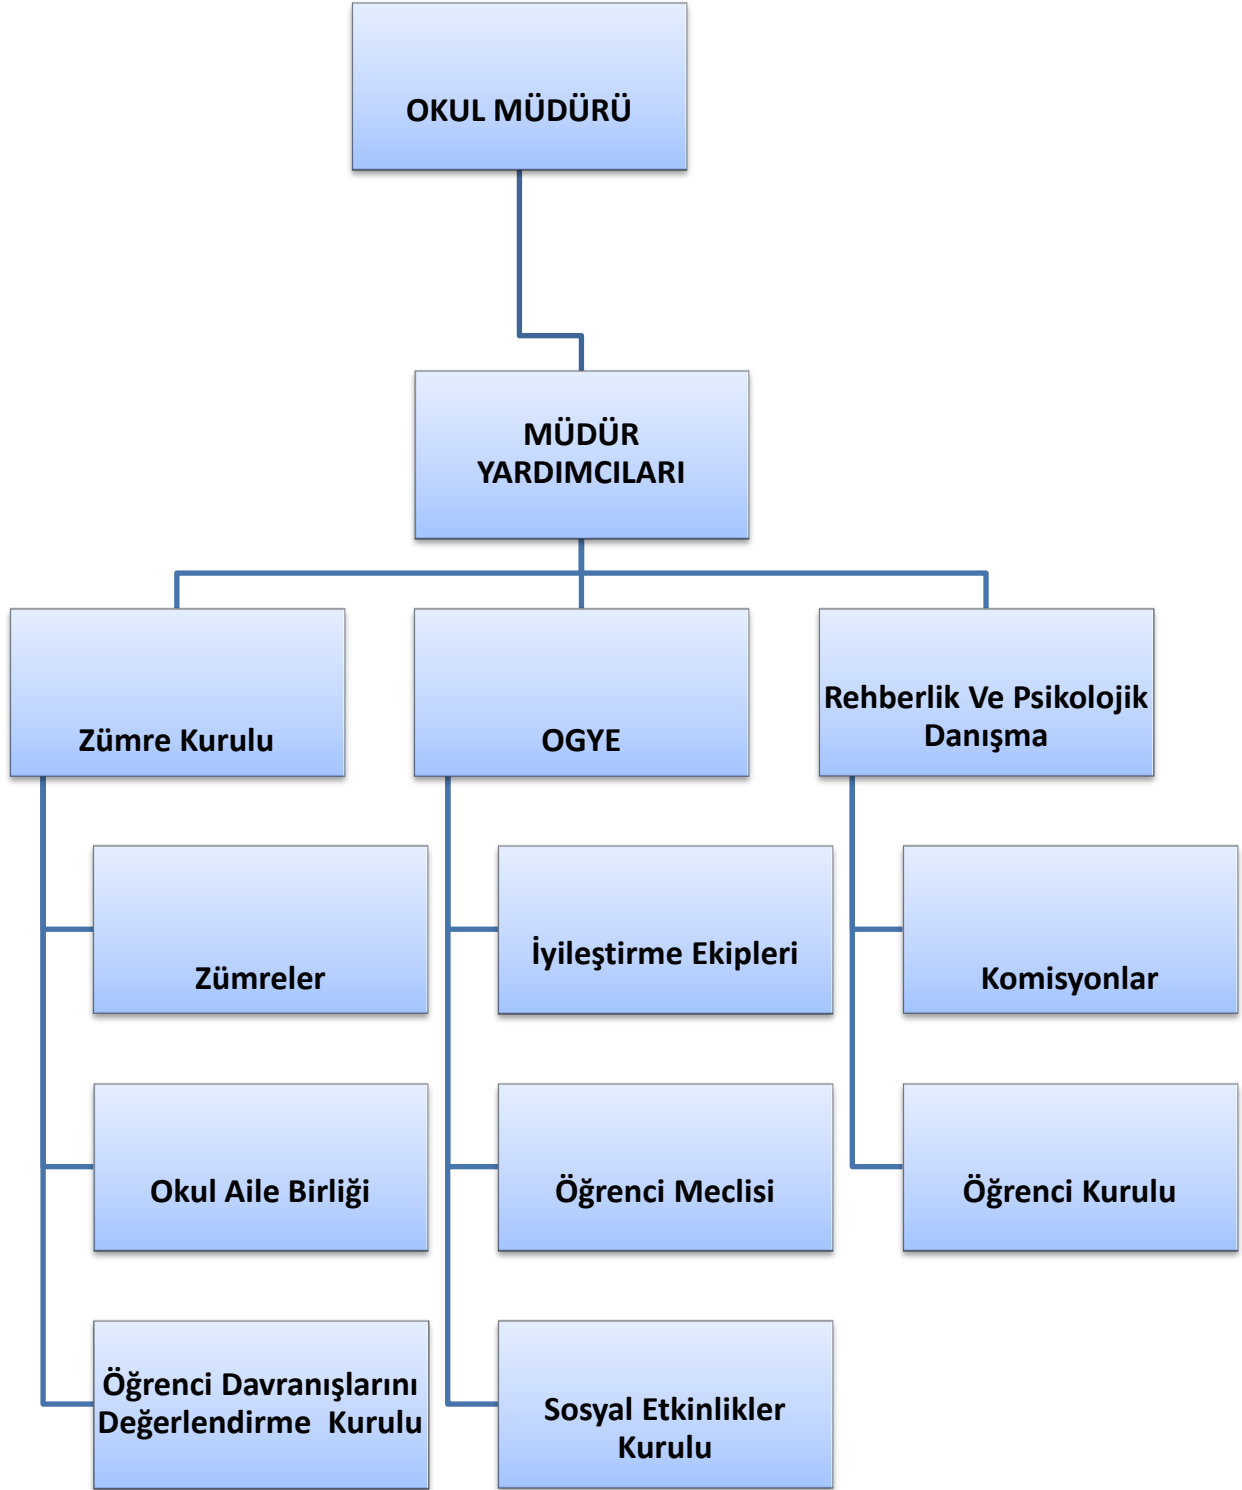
OKUL MÜDÜRÜ

MÜDÜR YARDIMCILARI

Zümre Kurulu

OGYE

Rehberlik Ve Psikolojik Danışma

Zümreler

Okul Aile Birliği

Öğrenci Davranışlarını Değerlendirme Kurulu

İyileştirme Ekipleri

Öğrenci Meclisi

Sosyal Etkinlikler Kurulu

Komisyonlar

Öğrenci Kurulu